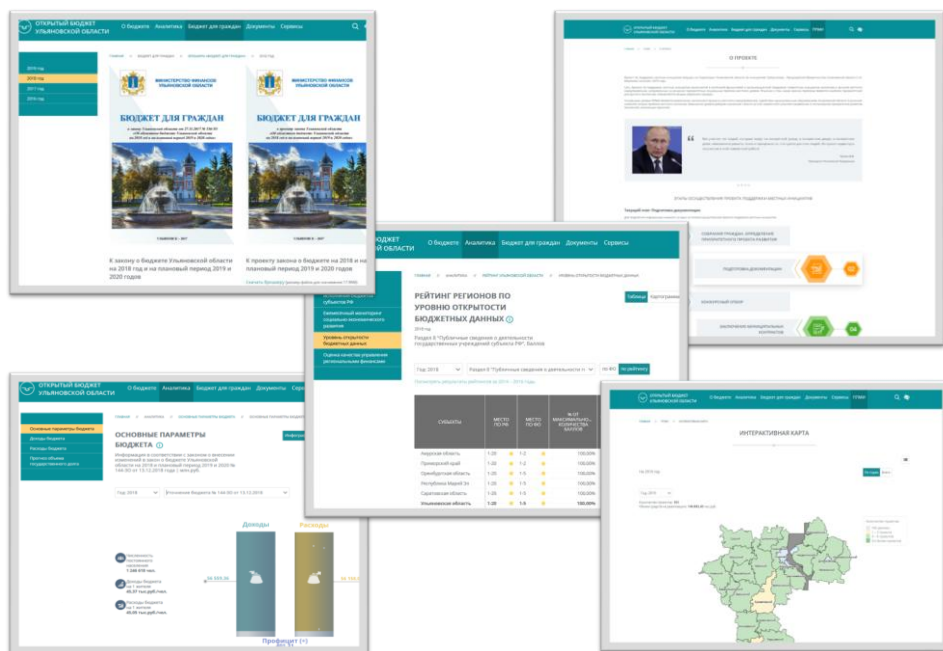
ОТКРЫТЫЙ БЮДЖЕТ УЛЬЯНОВСКОЙ ОБЛАСТИ О бюджете Аналитика Бюджет для граждан Документы Сервисы

2019 год
2018 год
2017 год
2016 год

МИНИСТЕРСТВО ФИНАНСОВ УЛЬЯНОВСКОЙ ОБЛАСТИ

БЮДЖЕТ ДЛЯ ГРАЖДАН

К закону о бюджете Ульяновской области на 2018 год и на плановый период 2019 и 2020 годов

К проекту закона о бюджете на 2018 и на плановый период 2019 и 2020 годов

О ПРОЕКТЕ

ОТКРЫТЫЙ БЮДЖЕТ УЛЬЯНОВСКОЙ ОБЛАСТИ О бюджете Аналитика Бюджет для граждан Документы Сервисы

РЕЙТИНГ РЕГИОНОВ ПО УРОВНЮ ОТКРЫТОСТИ БЮДЖЕТНЫХ ДАННЫХ

Раздел 6 "Публичные сведения о деятельности государственных учреждений субъекта РФ", баллов

Таблица Подгорание

Ежемесячный мониторинг социально-экономического развития
Уровень открытости бюджетных данных
Оценка качества управления региональными финансами

Год 2018 | Раздел 6 "Публичные сведения о деятельности го | по ФО | по рейтингу

| СУБЪЕКТ | МЕСТО ПО РФ | МЕСТО ПО ФО | % ОТ МАКСИМАЛЬНОГО КОЛИЧЕСТВА БАЛЛОВ |
|---|---|---|---|
| Амурская область | 1-20 | 1-2 | 100,00% |
| Приморский край | 1-20 | 1-2 | 100,00% |
| Оренбургская область | 1-20 | 1-5 | 100,00% |
| Республика Марий Эл | 1-20 | 1-5 | 100,00% |
| Саратовская область | 1-20 | 1-5 | 100,00% |
| Ульяновская область | 1-20 | 1-5 | 100,00% |

ОТКРЫТЫЙ БЮДЖЕТ УЛЬЯНОВСКОЙ ОБЛАСТИ О бюджете Аналитика Бюджет для граждан Документы Серв

Основные параметры бюджета
Доходы бюджета
Расходы бюджета
Прогноз объема государственного долга

ОСНОВНЫЕ ПАРАМЕТРЫ БЮДЖЕТА

Год 2018

Доходы
Расходы

Численность постоянного населения 1 246 618 чел.
Доходы бюджета на 1 жителя 49,37 тыс.руб./чел.
Расходы бюджета на 1 жителя 49,05 тыс.руб./чел.

Профицит (+)

ОТКРЫТЫЙ БЮДЖЕТ УЛЬЯНОВСКОЙ ОБЛАСТИ

ИНТЕРАКТИВНАЯ КАРТА

Год 2018